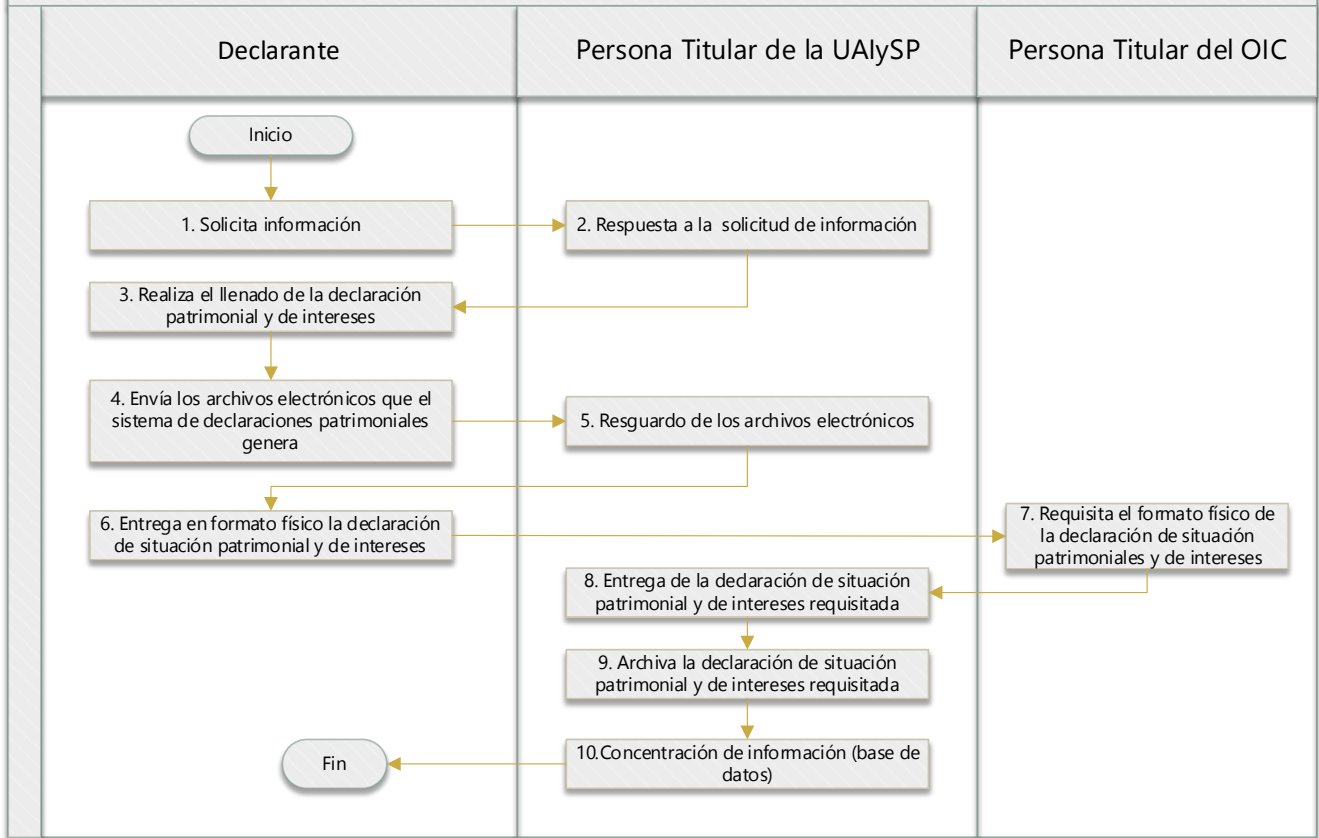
| Declarante | Persona Titular de la UAlySP | Persona Titular del OIC |
|---|---|---|

Inicio

1. Solicita información

2. Respuesta a la solicitud de información

3. Realiza el llenado de la declaración patrimonial y de intereses

4. Envía los archivos electrónicos que el sistema de declaraciones patrimoniales genera

5. Resguardo de los archivos electrónicos

6. Entrega en formato físico la declaración de situación patrimonial y de intereses

7. Requisita el formato físico de la declaración de situación patrimoniales y de intereses

8. Entrega de la dedaración de situación patrimonial y de intereses requisitada

9. Archiva la declaración de situación patrimonial y de intereses requisitada

10.Concentración de información (base de datos)

Fin